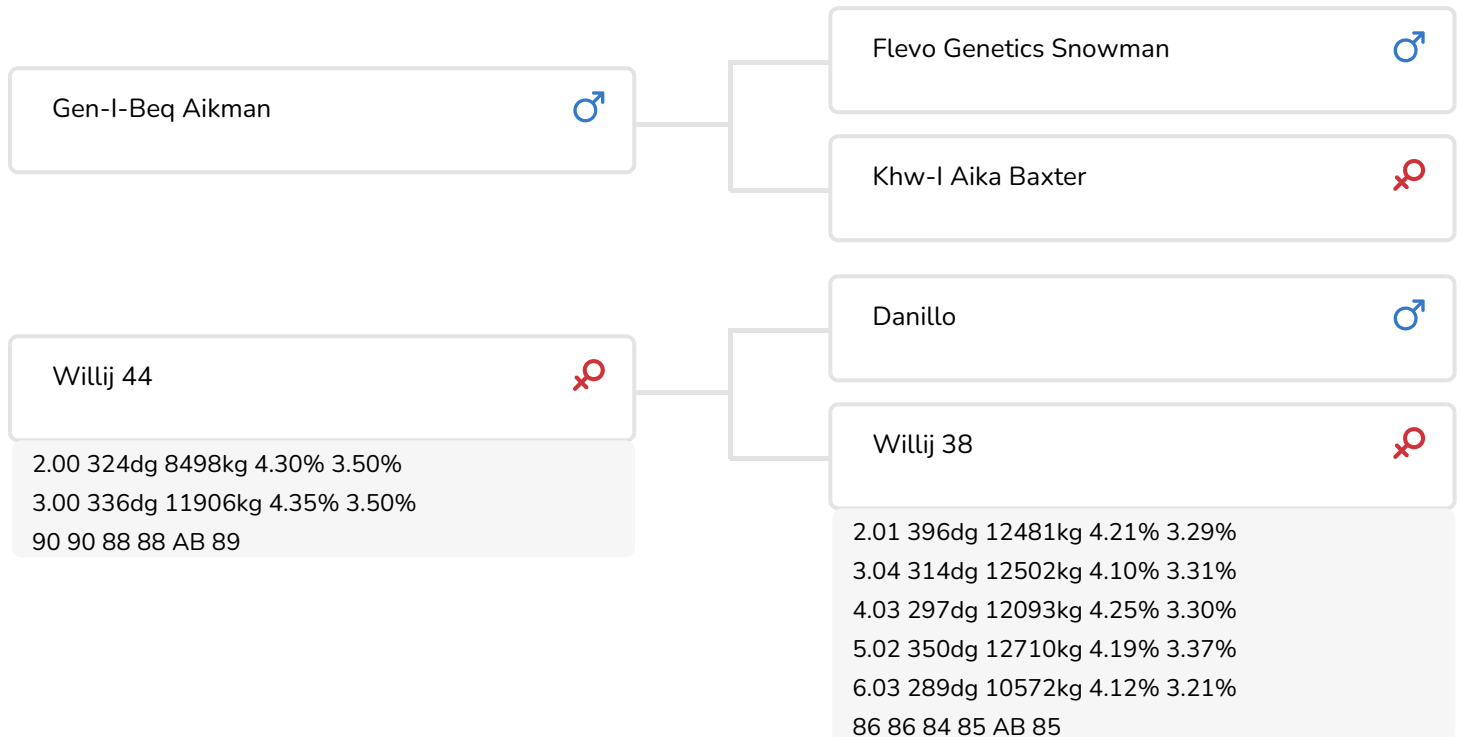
Gen-I-Beq Aikman ♂

Flevo Genetics Snowman ♂

Khw-I Aika Baxter ♀

Willij 44 ♀

2.00 324dg 8498kg 4.30% 3.50%
3.00 336dg 11906kg 4.35% 3.50%
90 90 88 88 AB 89

Danillo ♂

Willij 38 ♀

2.01 396dg 12481kg 4.21% 3.29%
3.04 314dg 12502kg 4.10% 3.31%
4.03 297dg 12093kg 4.25% 3.30%
5.02 350dg 12710kg 4.19% 3.37%
6.03 289dg 10572kg 4.12% 3.21%
86 86 84 85 AB 85